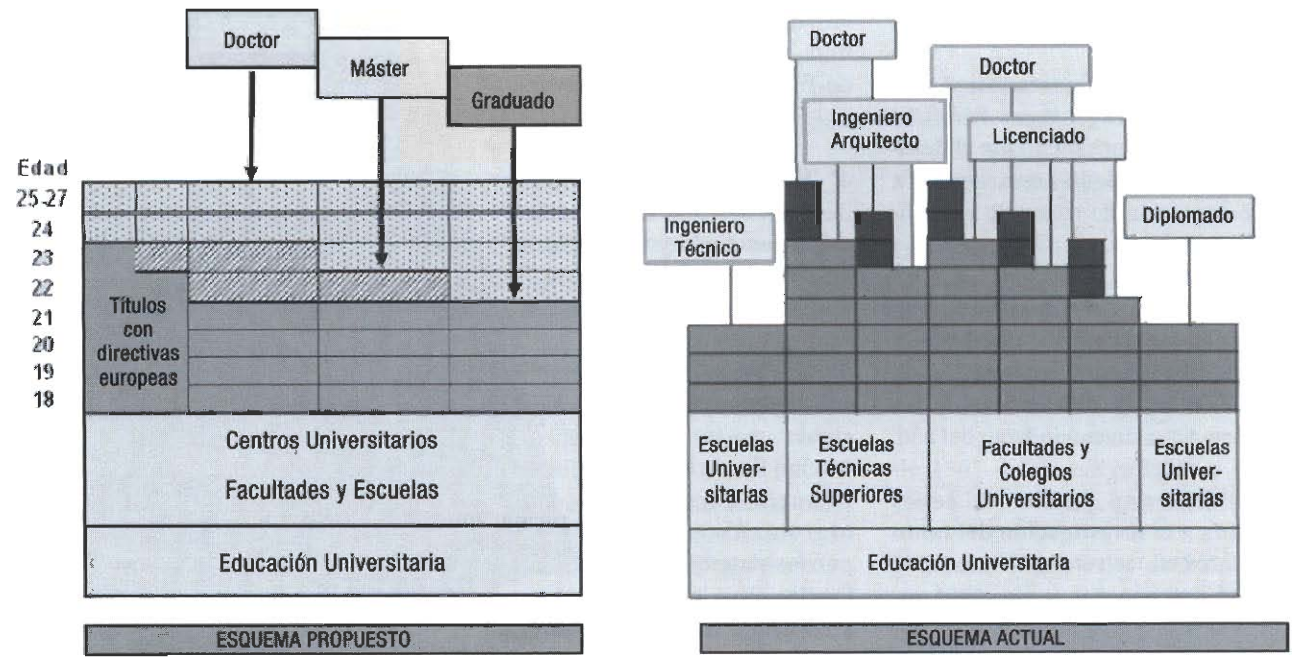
Doctor

Máster

Graduado

Edad
25-27
24
23
22
21
20
19
18

Títulos con directivas europeas

Centros Universitarios

Facultades y Escuelas

Educación Universitaria

ESQUEMA PROPUESTO

Doctor

Doctor

Ingeniero Arquitecto

Licenciado

Ingeniero Técnico

Diplomado

Escuelas Universitarias

Escuelas Técnicas Superiores

Facultades y Colegios Universitarios

Escuelas Universitarias

Educación Universitaria

ESQUEMA ACTUAL